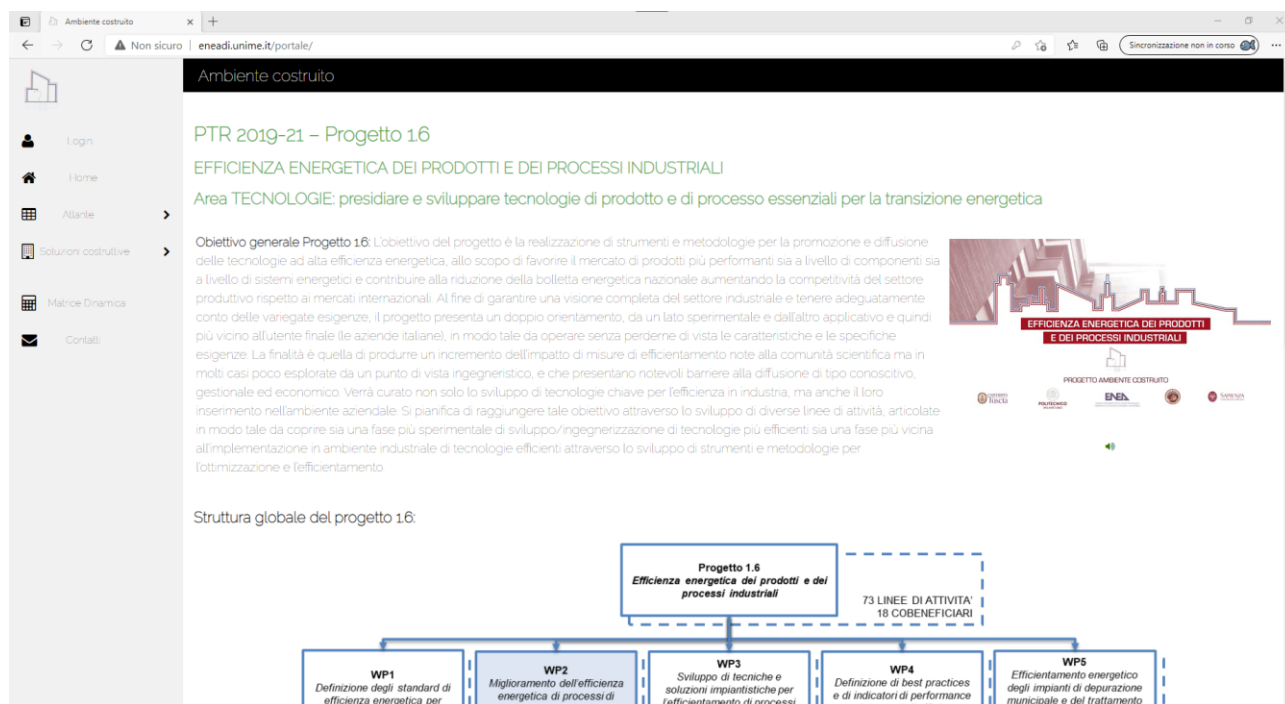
Ambiente costruito × +

Non sicuro | eneadi.unime.it/portale/

Sincronizzazione non in corso

Login

Home

Atlante

Soluzioni costruttive

Matrice Dinamica

Contatti

Ambiente costruito

PTR 2019-21 – Progetto 1.6

EFFICIENZA ENERGETICA DEI PRODOTTI E DEI PROCESSI INDUSTRIALI

Area TECNOLOGIE: presidiare e sviluppare tecnologie di prodotto e di processo essenziali per la transizione energetica

Obiettivo generale Progetto 1.6: L'obiettivo del progetto è la realizzazione di strumenti e metodologie per la promozione e diffusione delle tecnologie ad alta efficienza energetica, allo scopo di favorire il mercato di prodotti più performanti sia a livello di componenti sia a livello di sistemi energetici e contribuire alla riduzione della bolletta energetica nazionale aumentando la competitività del settore produttivo rispetto ai mercati internazionali. Al fine di garantire una visione completa del settore industriale e tenere adeguatamente conto delle variegate esigenze, il progetto presenta un doppio orientamento, da un lato sperimentale e dall'altro applicativo e quindi più vicino all'utente finale (le aziende italiane), in modo tale da operare senza perderne di vista le caratteristiche e le specifiche esigenze. La finalità è quella di produrre un incremento dell'impatto di misure di efficientamento note alla comunità scientifica ma in molti casi poco esplorate da un punto di vista ingegneristico, e che presentano notevoli barriere alla diffusione di tipo conoscitivo, gestionale ed economico. Verrà curato non solo lo sviluppo di tecnologie chiave per l'efficienza in industria, ma anche il loro inserimento nell'ambiente aziendale. Si pianifica di raggiungere tale obiettivo attraverso lo sviluppo di diverse linee di attività, articolate in modo tale da coprire sia una fase più sperimentale di sviluppo/ingegnerizzazione di tecnologie più efficienti sia una fase più vicina all'implementazione in ambiente industriale di tecnologie efficienti attraverso lo sviluppo di strumenti e metodologie per l'ottimizzazione e l'efficientamento.

EFFICIENZA ENERGETICA DEI PRODOTTI E DEI PROCESSI INDUSTRIALI

PROGETTO AMBIENTE COSTRUITO

Tuscia POLITECNICO ENEA SAPIENZA

Struttura globale del progetto 1.6:

Progetto 1.6
Efficienza energetica dei prodotti e dei processi industriali

73 LINEE DI ATTIVITA'
18 COBENEFICIARI

WP1
Definizione degli standard di efficienza energetica per

WP2
Miglioramento dell'efficienza energetica di processi di

WP3
Sviluppo di tecniche e soluzioni impiantistiche per l'efficientamento di processi

WP4
Definizione di best practices e di indicatori di performance

WP5
Efficientamento energetico degli impianti di depurazione municipale e del trattamento